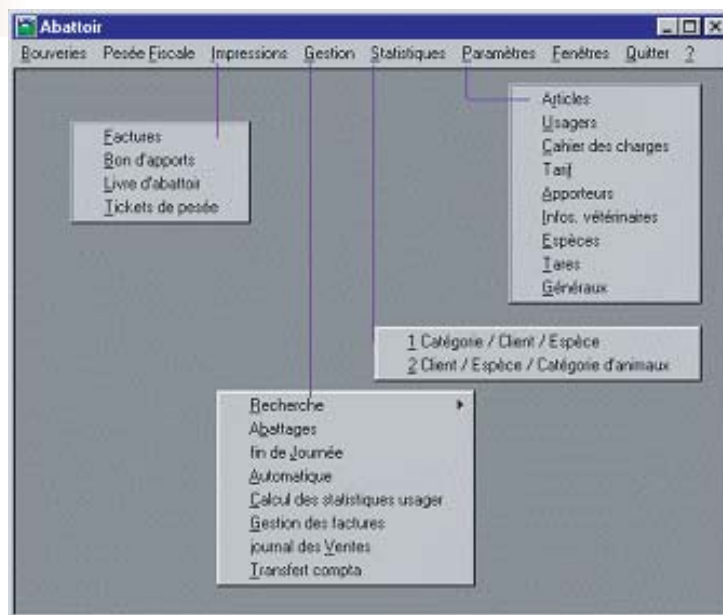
Abattoir

Bouveries Pesée Fiscale Impressions Gestion Statistiques Paramètres Fenêtres Quitter ?

Factures
Bon d'apports
Livre d'abattoir
Tickets de pesée

Articles
Usagers
Cahier des charges
Tarif
Apporteurs
Infos. vétérinaires
Espèces
Tares
Généraux

1 Catégorie / Client / Espèce
2 Client / Espèce / Catégorie d'animaux

Recherche
Abattages
fin de Journée
Automatique
Calcul des statistiques usager
Gestion des factures
journal des Ventes
Transfert compta